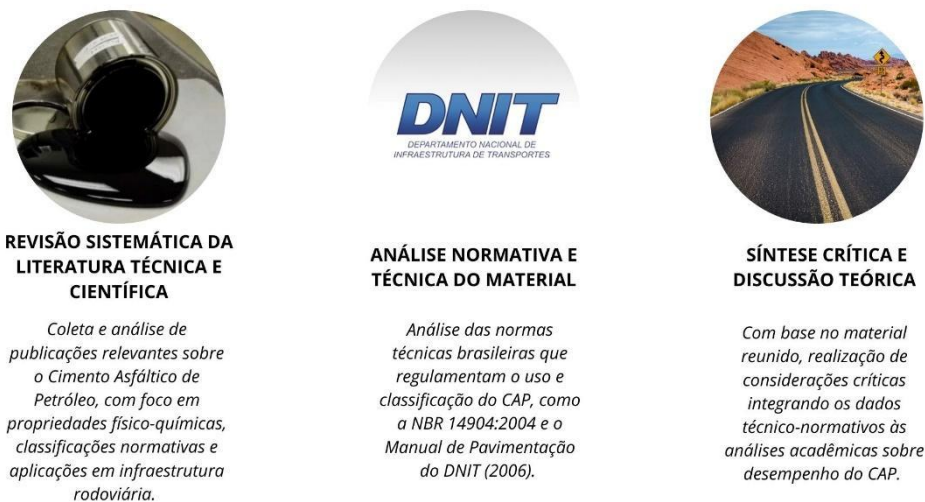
REVISÃO SISTEMÁTICA DA LITERATURA TÉCNICA E CIENTÍFICA

Coleta e análise de publicações relevantes sobre o Cimento Asfáltico de Petróleo, com foco em propriedades físico-químicas, classificações normativas e aplicações em infraestrutura rodoviária.

DNIT
DEPARTAMENTO NACIONAL DE INFRAESTRUTURA DE TRANSPORTES

ANÁLISE NORMATIVA E TÉCNICA DO MATERIAL

Análise das normas técnicas brasileiras que regulamentam o uso e classificação do CAP, como a NBR 14904:2004 e o Manual de Pavimentação do DNIT (2006).

SÍNTESE CRÍTICA E DISCUSSÃO TEÓRICA

Com base no material reunido, realização de considerações críticas integrando os dados técnico-normativos às análises acadêmicas sobre desempenho do CAP.